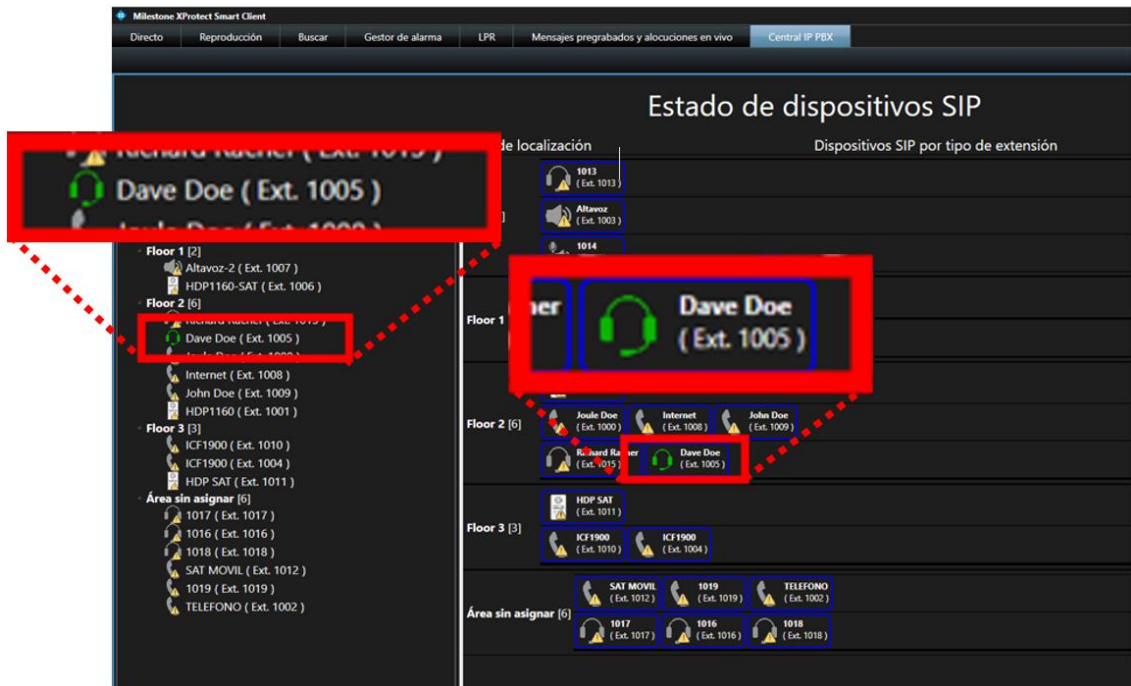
Milestone XProtect Smart Client

Directo | Reproducción | Buscar | Gestor de alarma | LPR | Mensajes pregrabados y alocuciones en vivo | Central IP PBX

Estado de dispositivos SIP

Richard Racher ( Ext. 1015 )
Dave Doe ( Ext. 1005 )
Joule Doe ( Ext. 1000 )

Floor 1 [2]
Altavoz-2 ( Ext. 1007 )
HDP1160-SAT ( Ext. 1006 )
Floor 2 [6]
Richard Racher ( Ext. 1015 )
Dave Doe ( Ext. 1005 )
Joule Doe ( Ext. 1000 )
Internet ( Ext. 1008 )
John Doe ( Ext. 1009 )
HDP1160 ( Ext. 1001 )
Floor 3 [3]
ICF1900 ( Ext. 1010 )
ICF1900 ( Ext. 1004 )
HDP SAT ( Ext. 1011 )
Área sin asignar [6]
1017 ( Ext. 1017 )
1016 ( Ext. 1016 )
1018 ( Ext. 1018 )
SAT MOVIL ( Ext. 1012 )
1019 ( Ext. 1019 )
TELEFONO ( Ext. 1002 )

de localización
Dispositivos SIP por tipo de extensión

1013 ( Ext. 1013 )
Altavoz ( Ext. 1003 )
1014

Floor 1
Dave Doe ( Ext. 1005 )

Floor 2 [6]
Joule Doe ( Ext. 1000 )
Internet ( Ext. 1008 )
John Doe ( Ext. 1009 )
Richard Racher ( Ext. 1015 )
Dave Doe ( Ext. 1005 )

Floor 3 [3]
HDP SAT ( Ext. 1011 )
ICF1900 ( Ext. 1010 )
ICF1900 ( Ext. 1004 )

Área sin asignar [6]
SAT MOVIL ( Ext. 1012 )
1019 ( Ext. 1019 )
TELEFONO ( Ext. 1002 )
1017 ( Ext. 1017 )
1016 ( Ext. 1016 )
1018 ( Ext. 1018 )